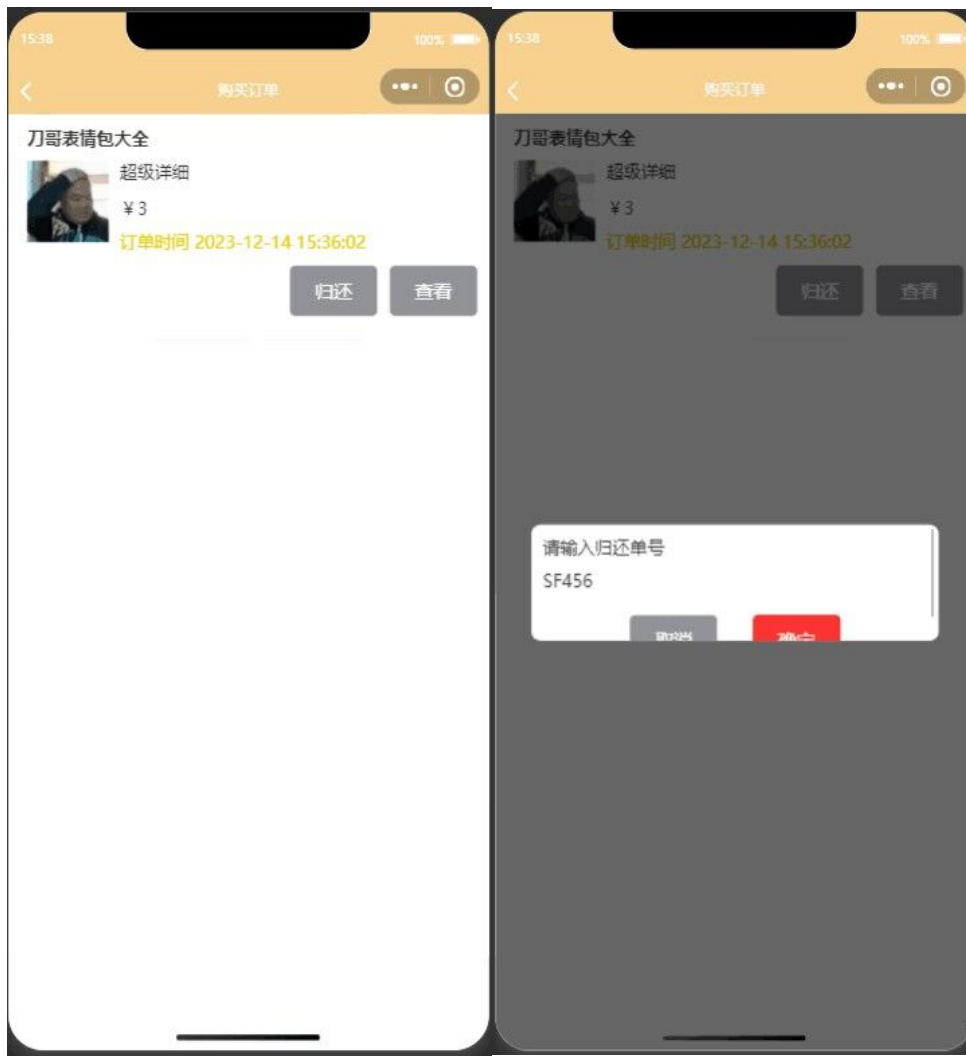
15:38

100%

购买订单

刀哥表情包大全

超级详细

¥3

订单时间 2023-12-14 15:36:02

归还

查看

15:38

100%

购买订单

刀哥表情包大全

超级详细

¥3

订单时间 2023-12-14 15:36:02

归还

查看

请输入归还单号

SF456

取消

确定